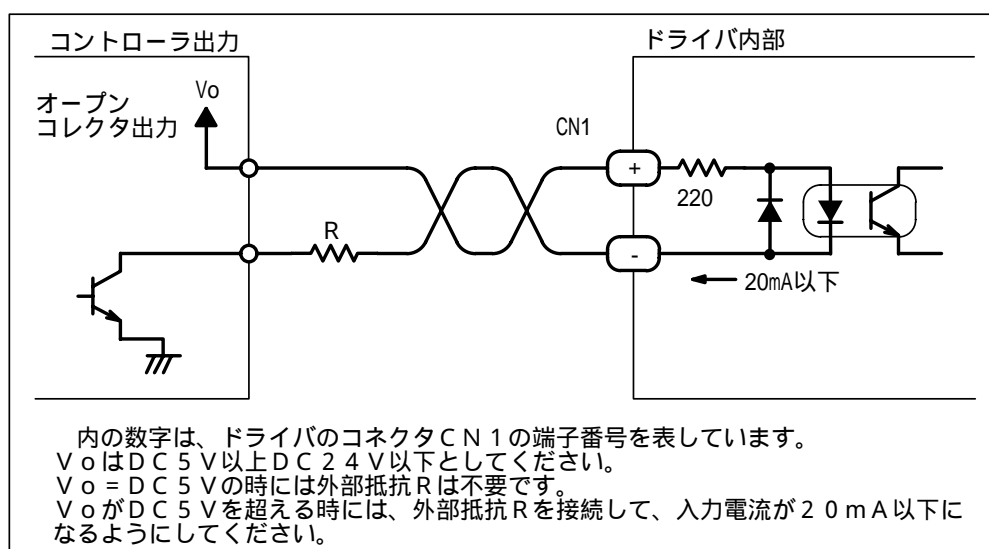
コントローラ出力

ドライバ内部

オープン
コレクタ出力

Vo

CN1

+

-

220

R

20mA以下

内の数字は、ドライバのコネクタＣＮ１の端子番号を表しています。
ＶｏはＤＣ５Ｖ以上ＤＣ２４Ｖ以下としてください。
Ｖｏ＝ＤＣ５Ｖの時には外部抵抗Ｒは不要です。
ＶｏがＤＣ５Ｖを超える時には、外部抵抗Ｒを接続して、入力電流が２０ｍＡ以下になるようにしてください。